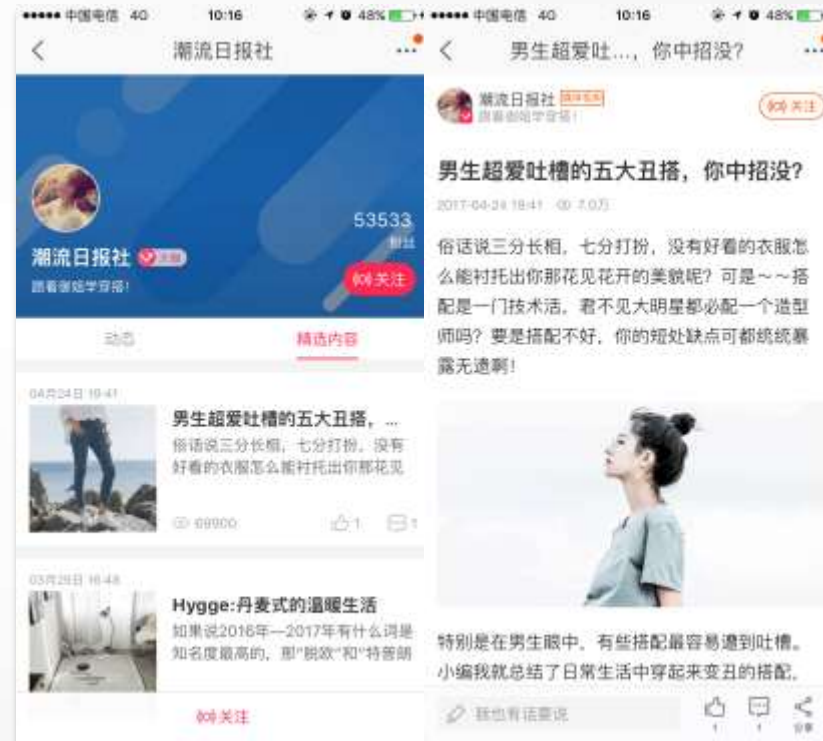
••••• 中国电信 4G 10:16 48%

潮流日报社

53533
粉丝

潮流日报社 认证
跟着潮姐学穿搭!

关注

动态 精选内容

04月24日 18:41

男生超爱吐槽的五大丑搭，...
俗话说三分长相，七分打扮，没有好看的衣服怎么能衬托出你那花见

69900 1 1

03月29日 16:48

Hygge:丹麦式的温暖生活
如果说2016年—2017年有什么词是知名度最高的，那"脱欧"和"特普朗

关注

••••• 中国电信 4G 10:16 48%

男生超爱吐...，你中招没?

潮流日报社 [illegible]
跟着潮姐学穿搭!

关注

男生超爱吐槽的五大丑搭，你中招没?

2017-04-24 18:41 7.0万

俗话说三分长相，七分打扮，没有好看的衣服怎么能衬托出你那花见花开的美貌呢？可是～～搭配是一门技术活，君不见大明星都必配一个造型师吗？要是搭配不好，你的短处缺点可都统统暴露无遗啊！

特别是在男生眼中，有些搭配最容易遭到吐槽。小编我就总结了日常生活中穿起来变丑的搭配，

我也有话要说

1 1 分享